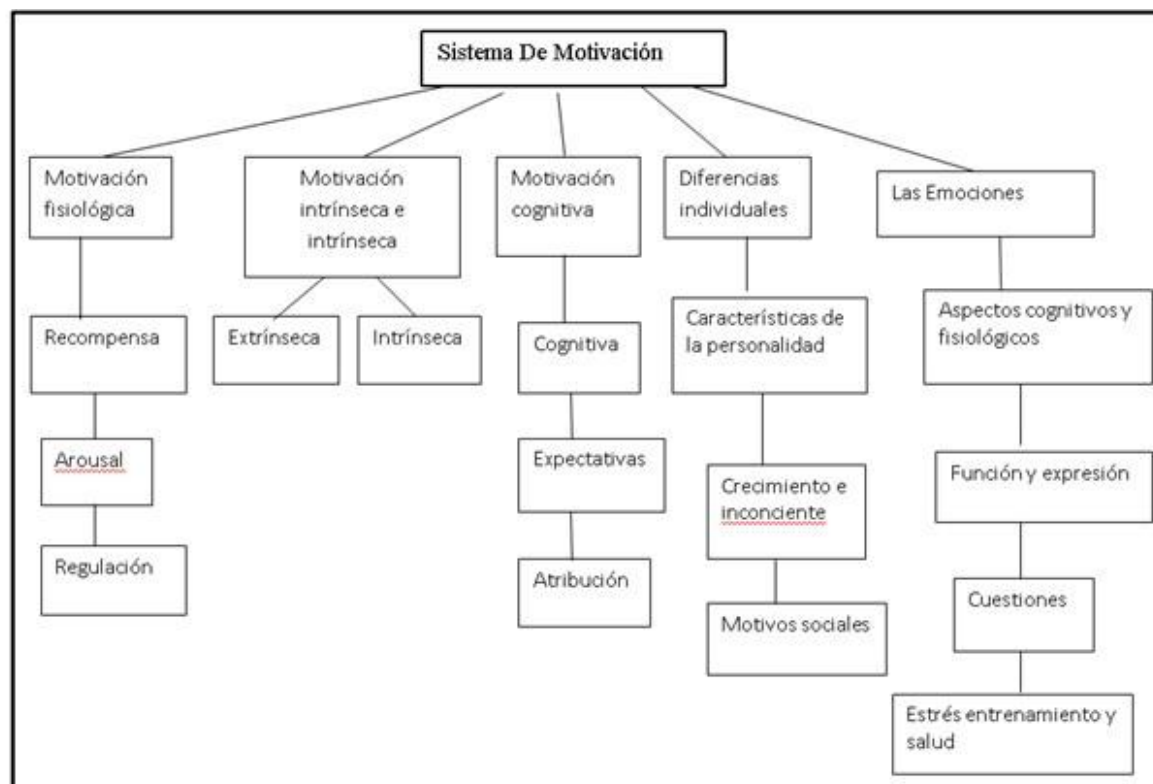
Sistema De Motivación

Motivación fisiológica

Recompensa

Arousal

Regulación

Motivación intrínseca e intrínseca

Extrínseca

Intrínseca

Motivación cognitiva

Cognitiva

Expectativas

Atribución

Diferencias individuales

Características de la personalidad

Crecimiento e inconciente

Motivos sociales

Las Emociones

Aspectos cognitivos y fisiológicos

Función y expresión

Cuestiones

Estrés entrenamiento y salud